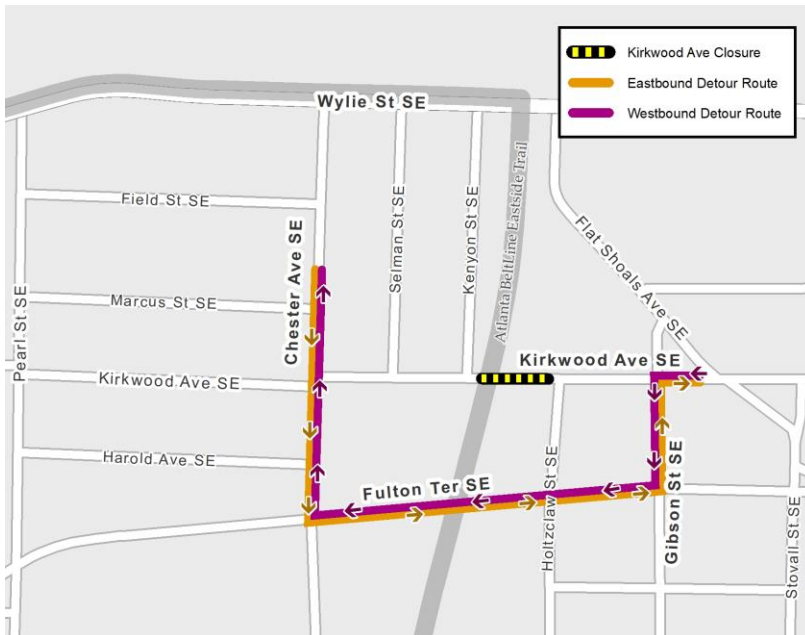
Kirkwood Ave Closure
Eastbound Detour Route
Westbound Detour Route

Wylie St SE
Field St SE
Chester Ave SE
Selman St SE
Kenyon St SE
Atlanta BeltLine Eastside Trail
Flat Shoals Ave SE
Pearl St SE
Marcus St SE
Kirkwood Ave SE
Kirkwood Ave SE
Harold Ave SE
Fulton Ter SE
Holtzclaw St SE
Gibson St SE
Stovall St SE